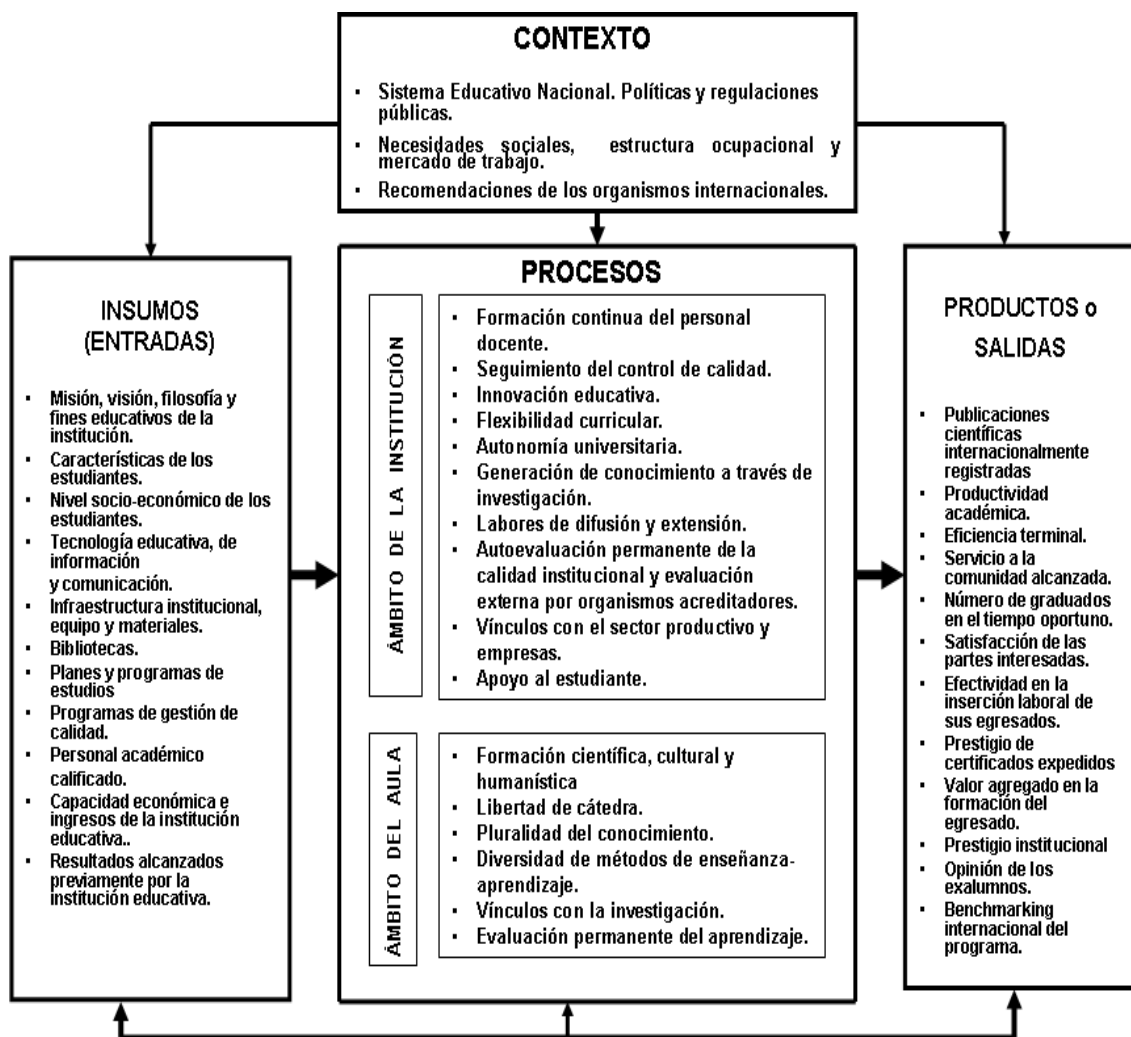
CONTEXTO

- Sistema Educativo Nacional. Políticas y regulaciones públicas.
- Necesidades sociales, estructura ocupacional y mercado de trabajo.
- Recomendaciones de los organismos internacionales.

INSUMOS (ENTRADAS)

- Misión, visión, filosofía y fines educativos de la institución.
- Características de los estudiantes.
- Nivel socio-económico de los estudiantes.
- Tecnología educativa, de información y comunicación.
- Infraestructura institucional, equipo y materiales.
- Bibliotecas.
- Planes y programas de estudios
- Programas de gestión de calidad.
- Personal académico calificado.
- Capacidad económica e ingresos de la institución educativa..
- Resultados alcanzados previamente por la institución educativa.

PROCESOS

ÁMBITO DE LA INSTITUCIÓN

- Formación continua del personal docente.
- Seguimiento del control de calidad.
- Innovación educativa.
- Flexibilidad curricular.
- Autonomía universitaria.
- Generación de conocimiento a través de investigación.
- Labores de difusión y extensión.
- Autoevaluación permanente de la calidad institucional y evaluación externa por organismos acreditadores.
- Vínculos con el sector productivo y empresas.
- Apoyo al estudiante.

ÁMBITO DEL AULA

- Formación científica, cultural y humanística
- Libertad de cátedra.
- Pluralidad del conocimiento.
- Diversidad de métodos de enseñanza-aprendizaje.
- Vínculos con la investigación.
- Evaluación permanente del aprendizaje.

PRODUCTOS o SALIDAS

- Publicaciones científicas internacionalmente registradas
- Productividad académica.
- Eficiencia terminal.
- Servicio a la comunidad alcanzada.
- Número de graduados en el tiempo oportuno.
- Satisfacción de las partes interesadas.
- Efectividad en la inserción laboral de sus egresados.
- Prestigio de certificados expedidos
- Valor agregado en la formación del egresado.
- Prestigio institucional
- Opinión de los exalumnos.
- Benchmarking internacional del programa.